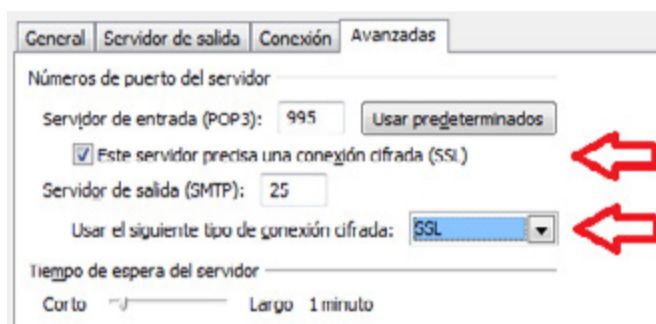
General | Servidor de salida | Conexión | Avanzadas

Números de puerto del servidor

Servidor de entrada (POP3): 995 Usar predeterminados

Este servidor precisa una conexión cifrada (SSL)

Servidor de salida (SMTP): 25

Usar el siguiente tipo de conexión cifrada: SSL

Tiempo de espera del servidor

Corto Largo 1 minuto